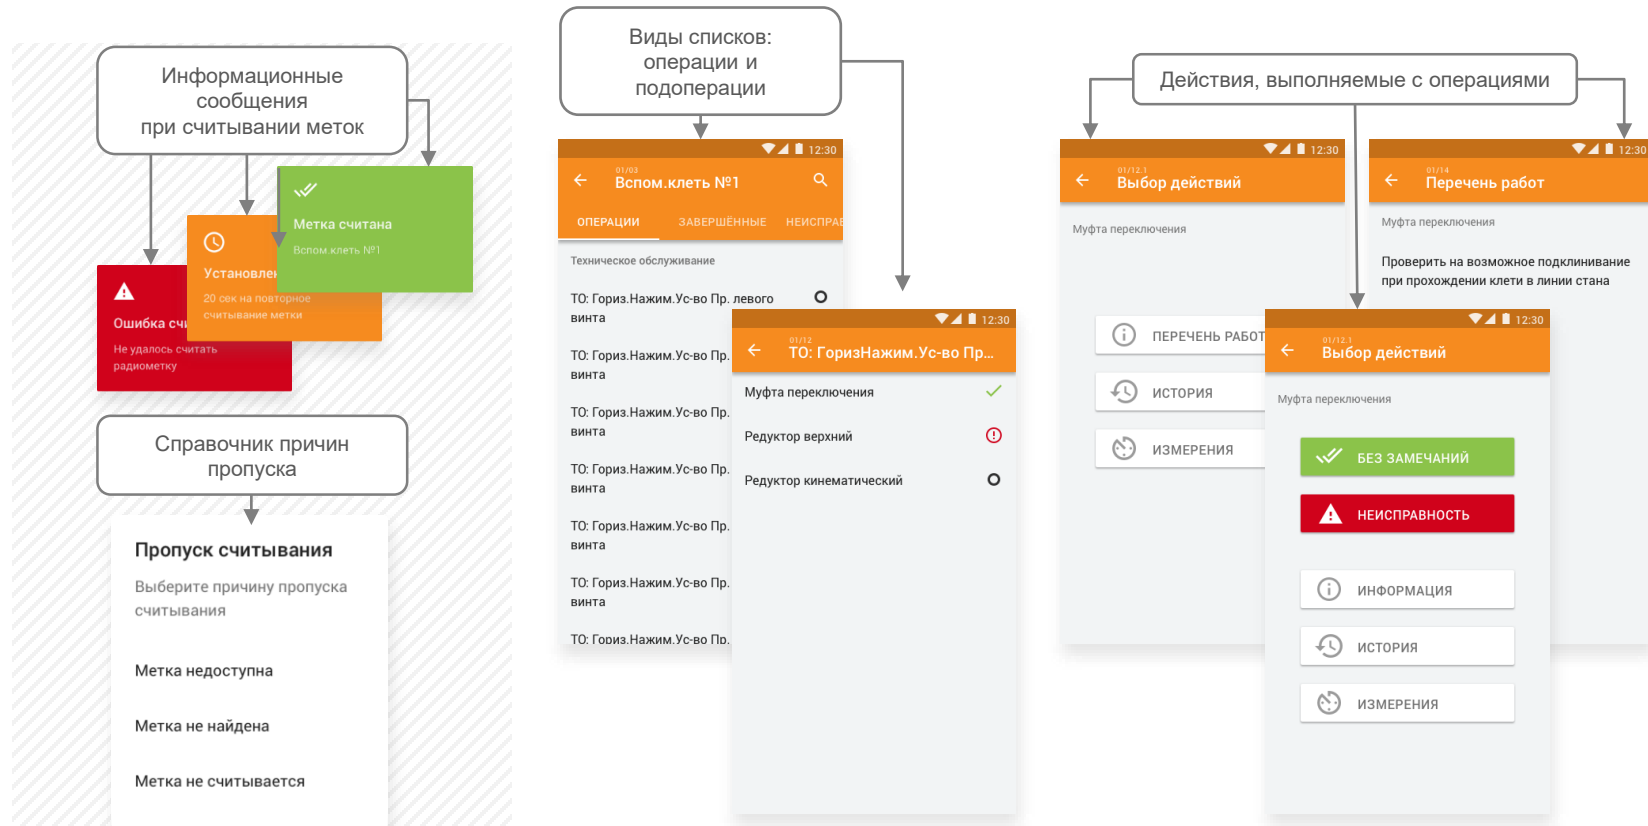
Информационные сообщения при считывании меток

Ошибка сч
Не удалось считать радиометку

Установлен
20 сек на повторное считывание метки

Метка считана
Вспом клеть №1

Справочник причин пропуска

Пропуск считывания
Выберите причину пропуска считывания

Метка недоступна

Метка не найдена

Метка не считывается

Виды списков: операции и подоперации

12:30
01/03
Вспом.клеть №1
ОПЕРАЦИИ
ЗАВЕРШЁННЫЕ
НЕИСПРАВ

Техническое обслуживание

ТО: Гориз.Нажим.Ус-во Пр. левого винта

ТО: Гориз.Нажим.Ус-во Пр. винта

ТО: Гориз.Нажим.Ус-во Пр. винта

ТО: Гориз.Нажим.Ус-во Пр. винта

ТО: Гориз.Нажим.Ус-во Пр. винта

ТО: Гориз.Нажим.Ус-во Пр. винта

ТО: Гориз.Нажим.Ус-во Пр.

12:30
01/12
ТО: ГоризНажим.Ус-во Пр...
Муфта переключения
Редуктор верхний
Редуктор кинематический

Действия, выполняемые с операциями

12:30
01/12.1
Выбор действий
Муфта переключения
ПЕРЕЧЕНЬ РАБОТ
ИСТОРИЯ
ИЗМЕРЕНИЯ

12:30
01/14
Перечень работ
Муфта переключения
Проверить на возможное подклинивание при прохождении клети в линии стана

12:30
01/12.1
Выбор действий
Муфта переключения
БЕЗ ЗАМЕЧАНИЙ
НЕИСПРАВНОСТЬ
ИНФОРМАЦИЯ
ИСТОРИЯ
ИЗМЕРЕНИЯ